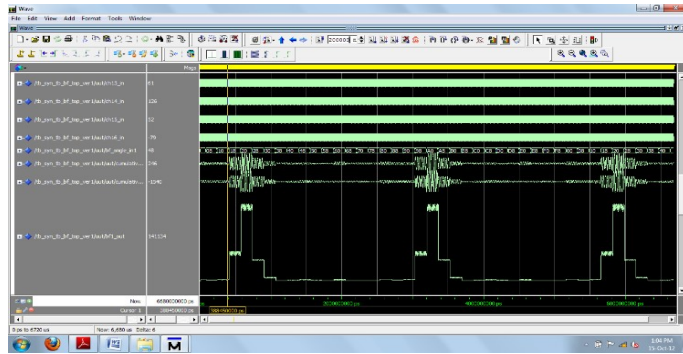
Wave
File Edit View Add Format Tools Window
Msgs
/tb_pvn_tb_bf_top_ver1/uut/ch13_in 61
/tb_pvn_tb_bf_top_ver1/uut/ch14_in 326
/tb_pvn_tb_bf_top_ver1/uut/ch15_in 52
/tb_pvn_tb_bf_top_ver1/uut/ch16_in 79
/tb_pvn_tb_bf_top_ver1/uut/bf_angle_in 48
/tb_pvn_tb_bf_top_ver1/uut/u2/sumdelm... 246
/tb_pvn_tb_bf_top_ver1/uut/u2/sumdelm... -1540
/tb_pvn_tb_bf_top_ver1/uut/bf1_out 341334
Now 6880000000 ps
Cursor 1 288400000 ps
288400000 ps
200000000 ps
400000000 ps
600000000 ps
0 ps to 6720 us
Now: 6,880 us Delta: 4
1:04 PM
15-Oct-13